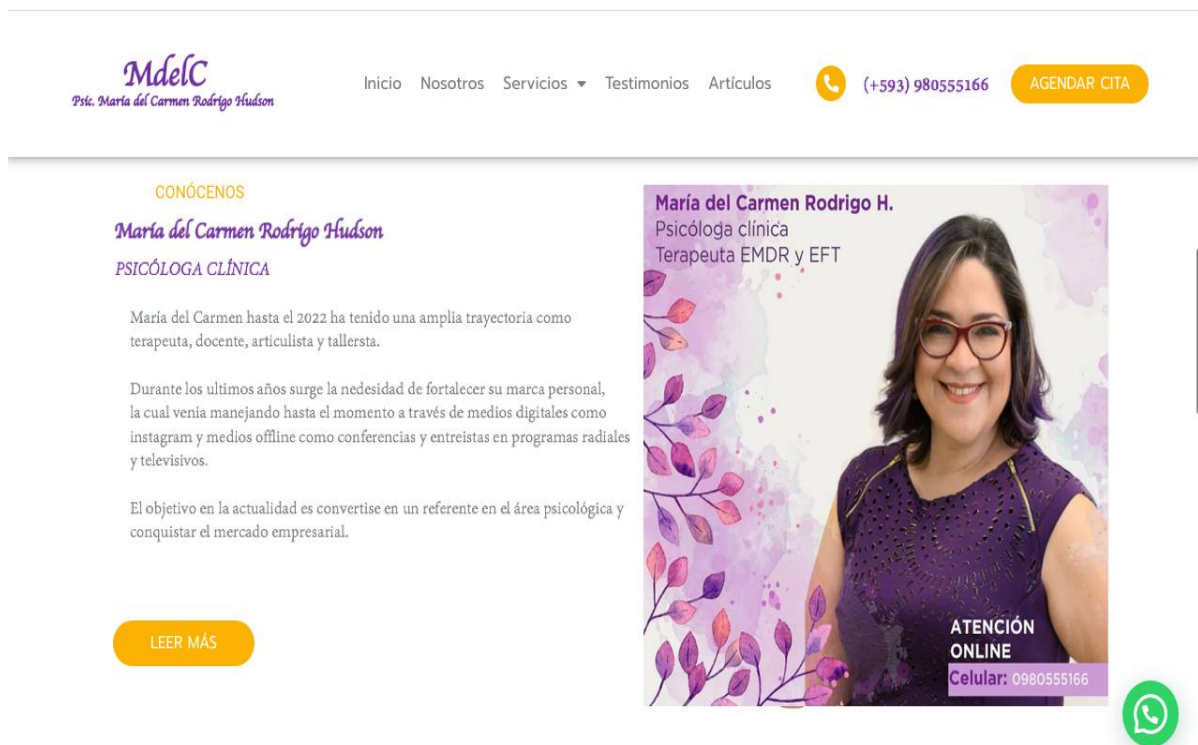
MdelC
Psic. María del Carmen Rodrigo Hudson

Inicio Nosotros Servicios ▾ Testimonios Artículos

(+593) 980555166

AGENDAR CITA

CONÓCENOS

María del Carmen Rodrigo Hudson

PSICÓLOGA CLÍNICA

María del Carmen hasta el 2022 ha tenido una amplia trayectoria como terapeuta, docente, articulista y tallersta.

Durante los ultimos años surge la nedesidad de fortalecer su marca personal, la cual venia manejando hasta el momento a través de medios digitales como instagram y medios offline como conferencias y entreistas en programas radiales y televisivos.

El objetivo en la actualidad es convertise en un referente en el área psicológica y conquistar el mercado empresarial.

LEER MÁS

María del Carmen Rodrigo H.
Psicóloga clínica
Terapeuta EMDR y EFT

ATENCIÓN ONLINE
Celular: 0980555166